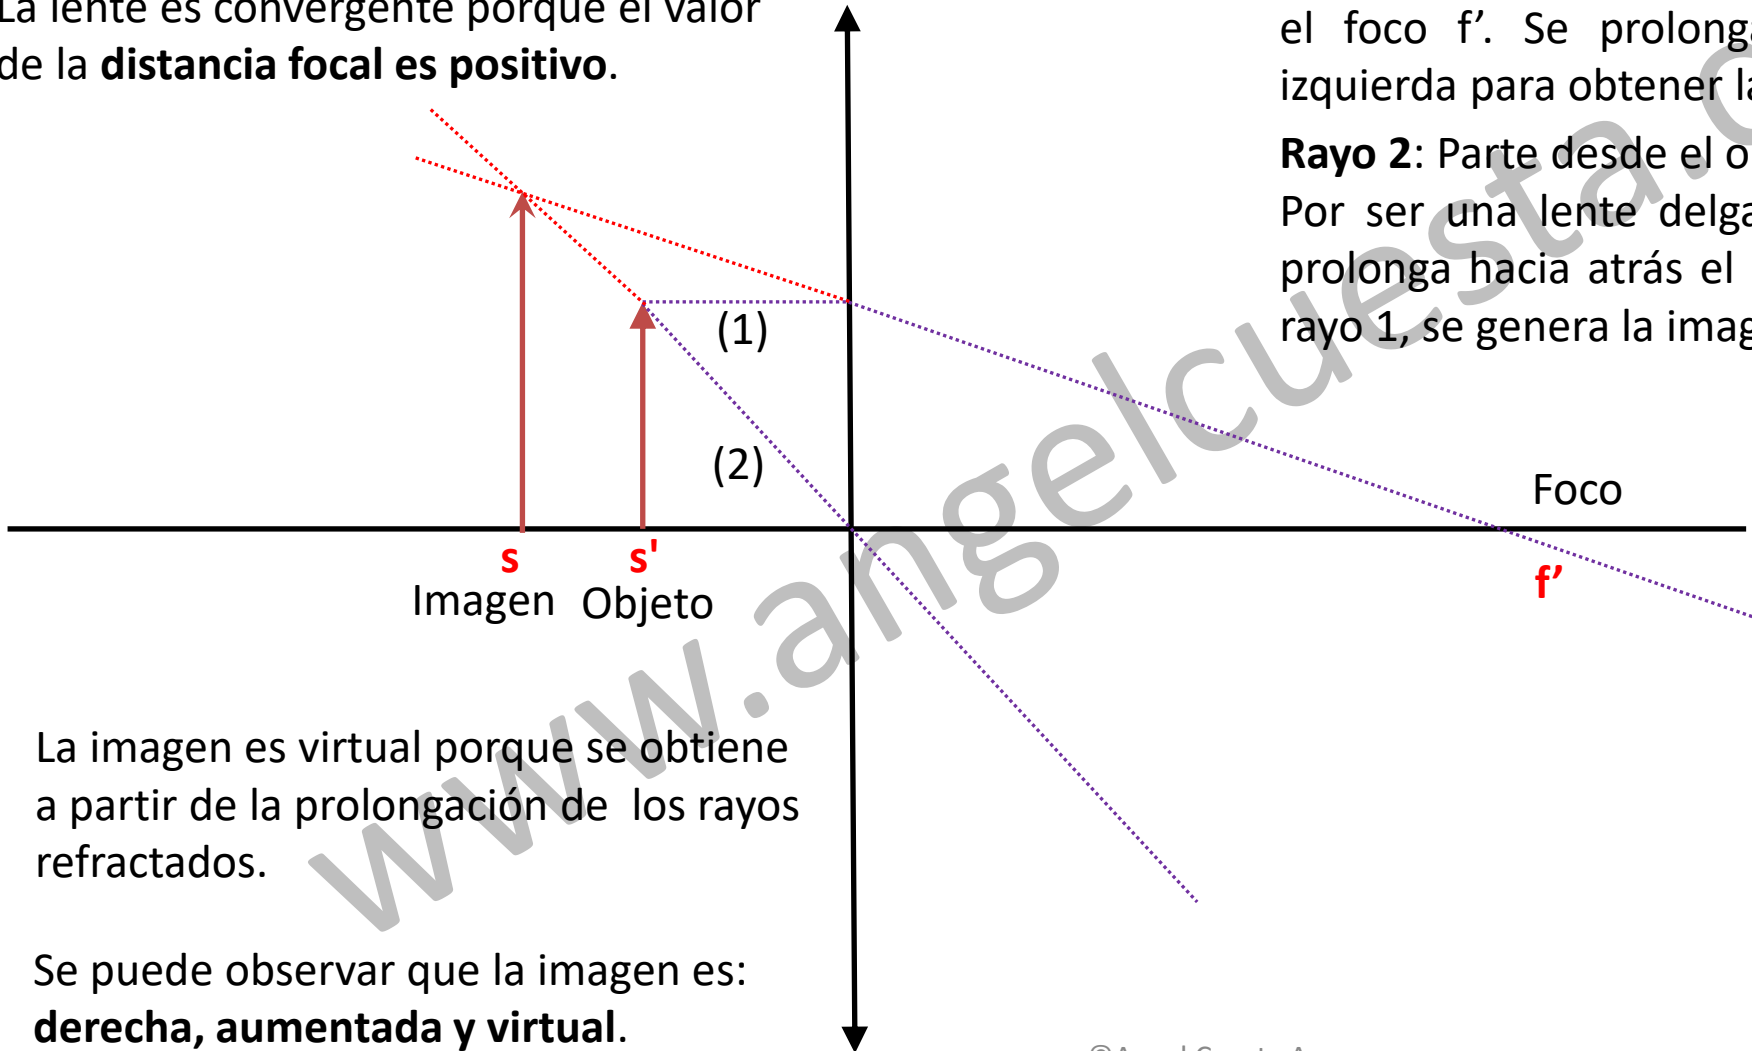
La lente es convergente porque el valor de la **distancia focal es positivo**.

el foco f'. Se prolong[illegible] izquierda para obtener l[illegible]

**Rayo 2**: Parte desde el o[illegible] Por ser una lente delg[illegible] prolonga hacia atrás el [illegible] rayo 1, se genera la ima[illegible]

(1)

(2)

Foco

s

s'

f'

Imagen

Objeto

www.angelcuesta.c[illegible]

La imagen es virtual porque se obtiene a partir de la prolongación de los rayos refractados.

Se puede observar que la imagen es: **derecha, aumentada y virtual**.

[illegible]